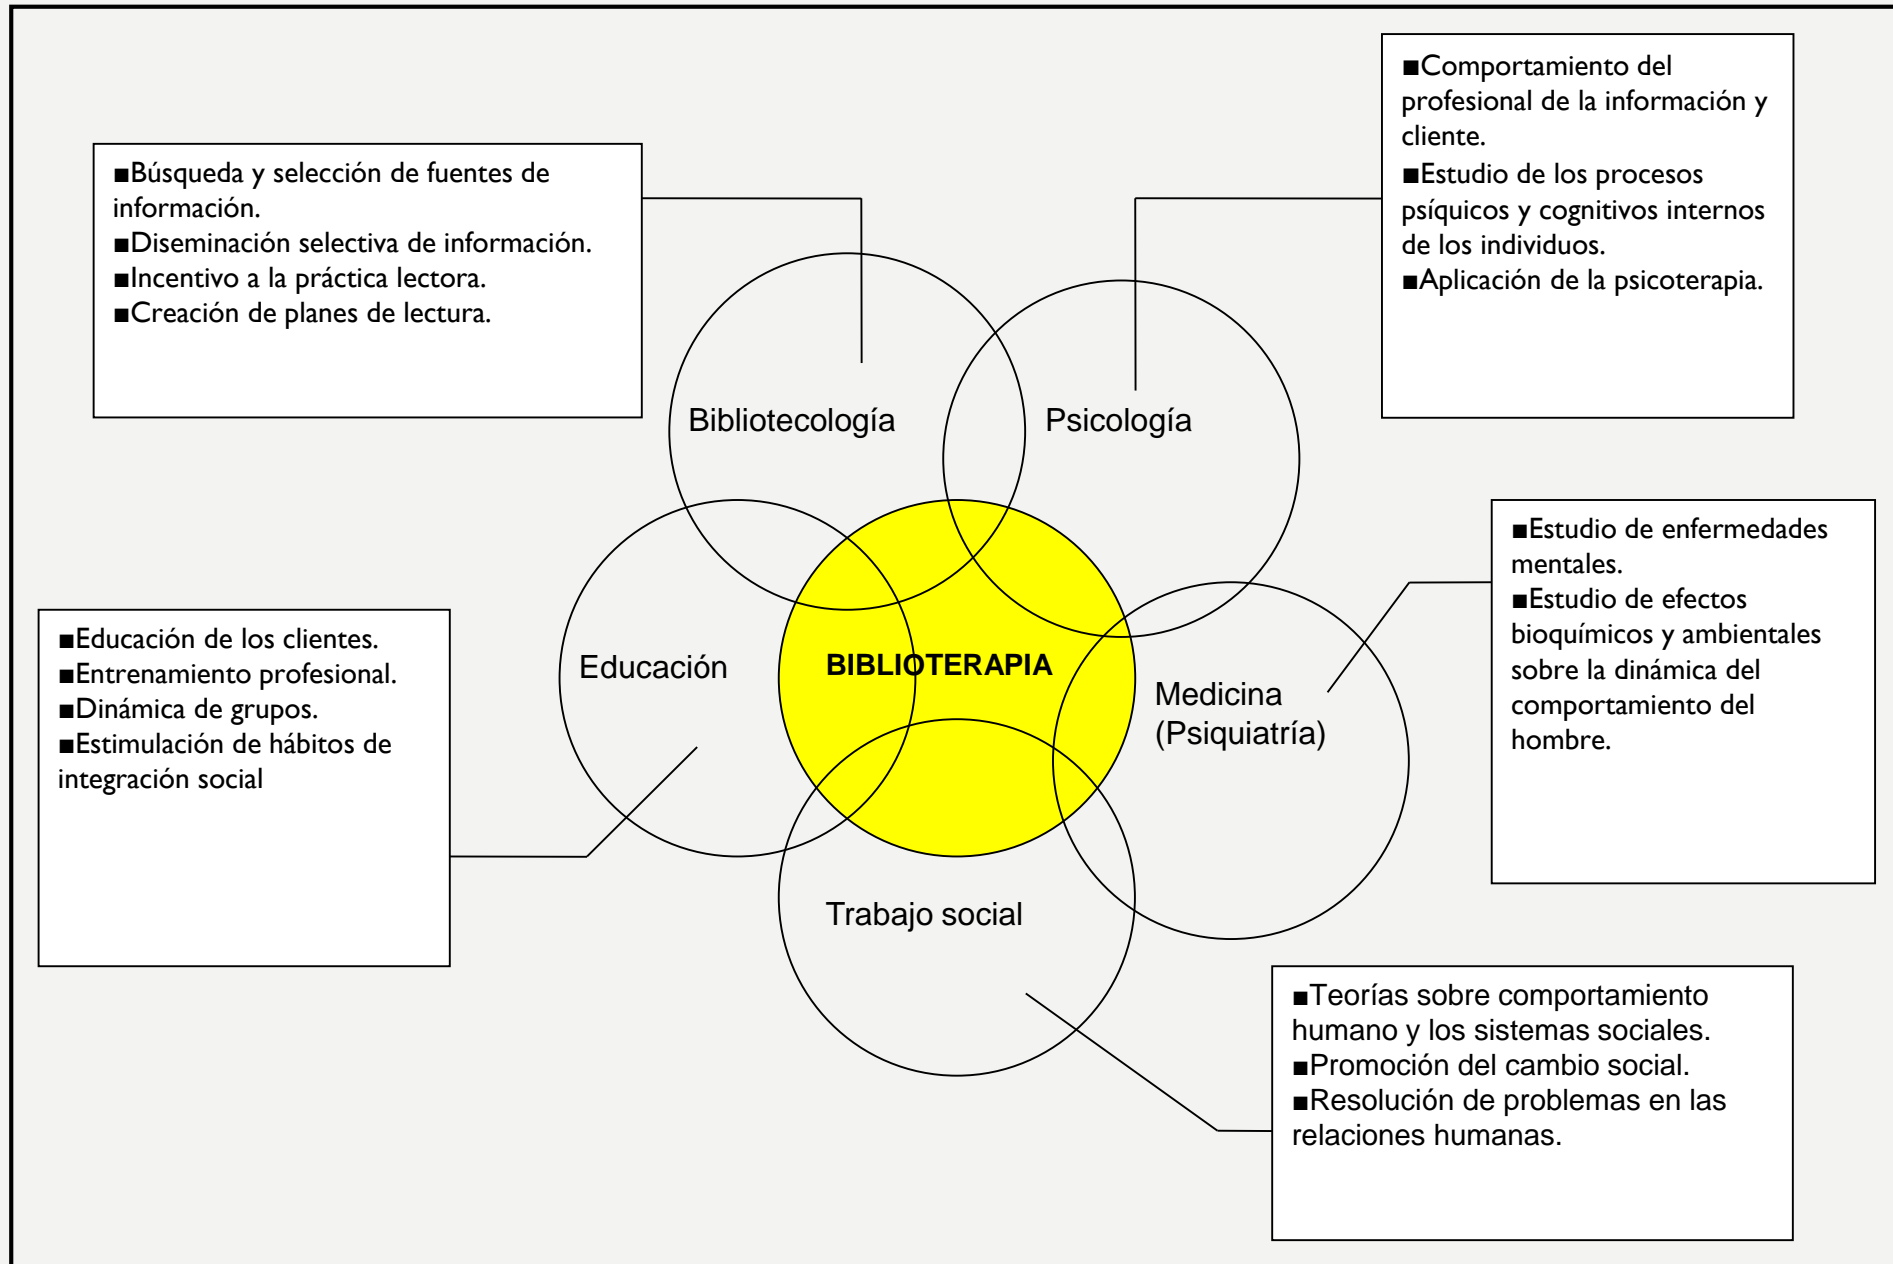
■Comportamiento del profesional de la información y cliente.
■Estudio de los procesos psíquicos y cognitivos internos de los individuos.
■Aplicación de la psicoterapia.

■Búsqueda y selección de fuentes de información.
■Diseminación selectiva de información.
■Incentivo a la práctica lectora.
■Creación de planes de lectura.

Bibliotecología

Psicología

■Estudio de enfermedades mentales.
■Estudio de efectos bioquímicos y ambientales sobre la dinámica del comportamiento del hombre.

■Educación de los clientes.
■Entrenamiento profesional.
■Dinámica de grupos.
■Estimulación de hábitos de integración social

Educación

BIBLIOTERAPIA

Medicina (Psiquiatría)

Trabajo social

■Teorías sobre comportamiento humano y los sistemas sociales.
■Promoción del cambio social.
■Resolución de problemas en las relaciones humanas.